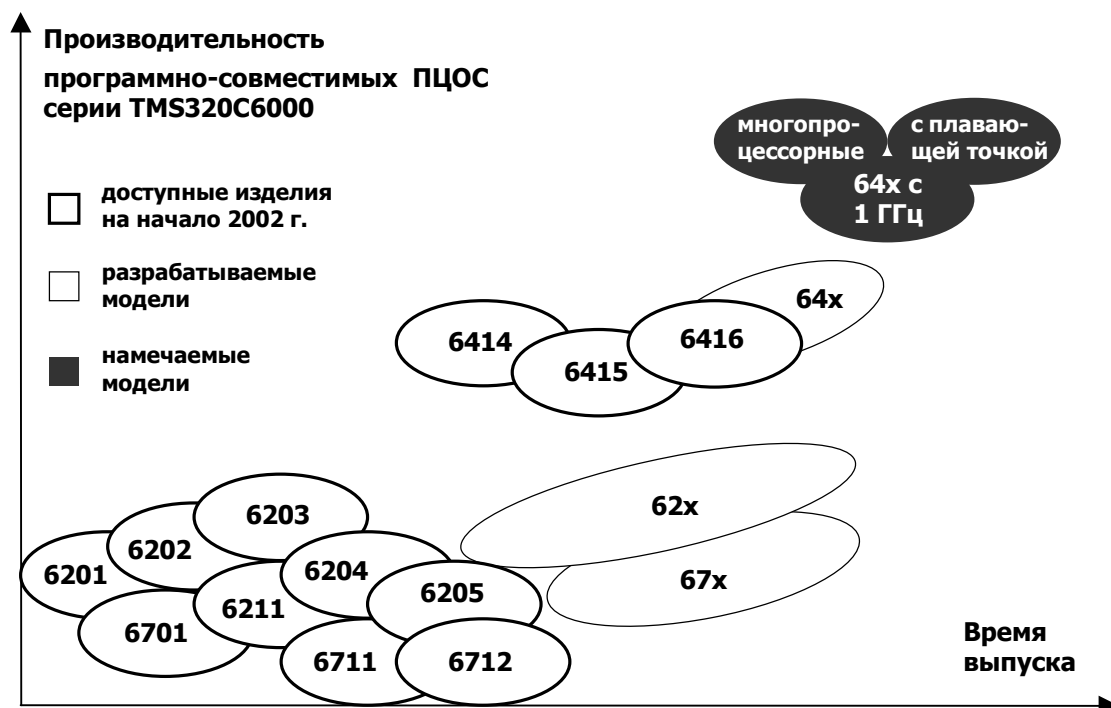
Производительность программно-совместимых ПЦОС серии TMS320C6000

доступные изделия на начало 2002 г.

разрабатываемые модели

намечаемые модели

многопроцессорные

с плавающей точкой

64x с 1 ГГц

64x

6414

6415

6416

6203

6202

6201

6204

6211

6205

6701

6711

6712

62x

67x

Время выпуска